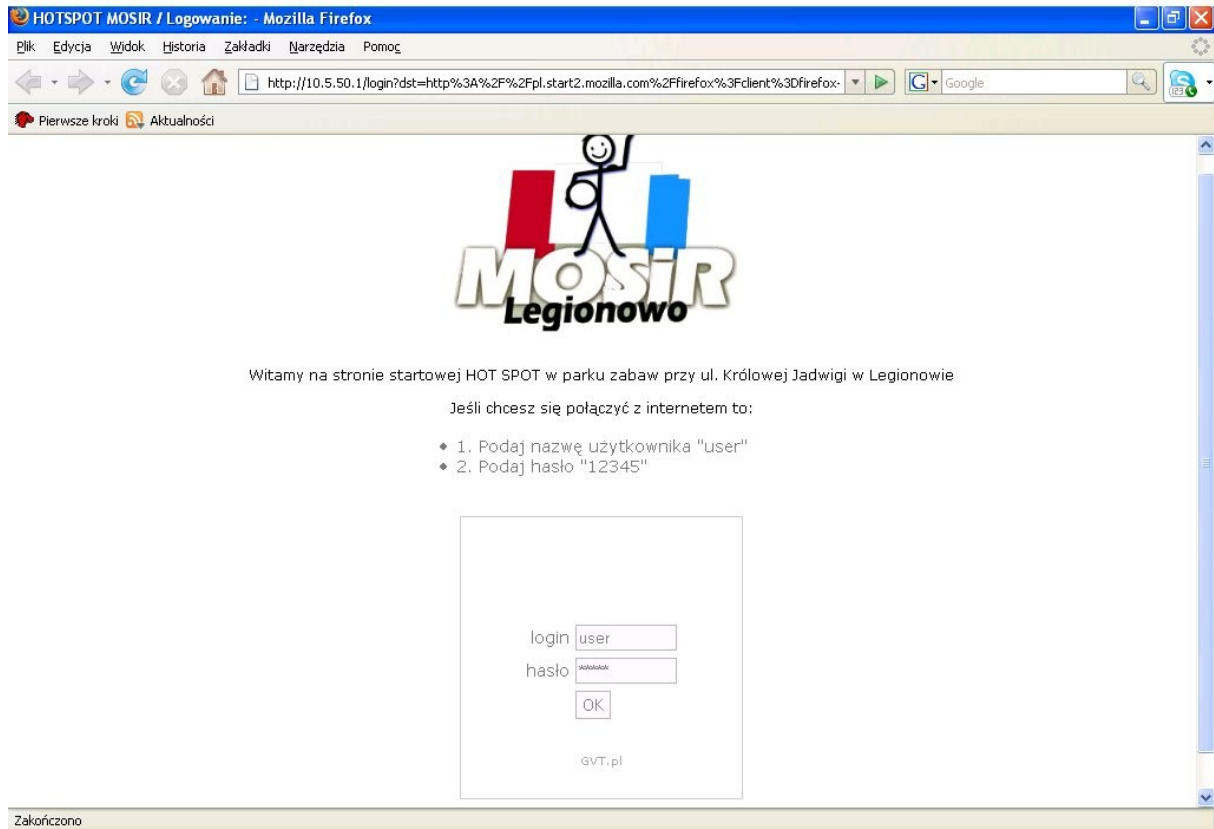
HOTSPOT MOSIR / Logowanie: - Mozilla Firefox

Plik Edycja Widok Historia Zakładki Narzędzia Pomoc

http://10.5.50.1/login?dst=http%3A%2F%2Fpl.start2.mozilla.com%2Ffirefox%3Fclient%3Dfirefox-

Google

Pierwsze kroki Aktualności

MOSiR Legionowo

Witamy na stronie startowej HOT SPOT w parku zabaw przy ul. Królowej Jadwigi w Legionowie

Jeśli chcesz się połączyć z internetem to:

- 1. Podaj nazwę użytkownika "user"
- 2. Podaj hasło "12345"

login user
hasło *****
OK

GVT.pl

Zakończono